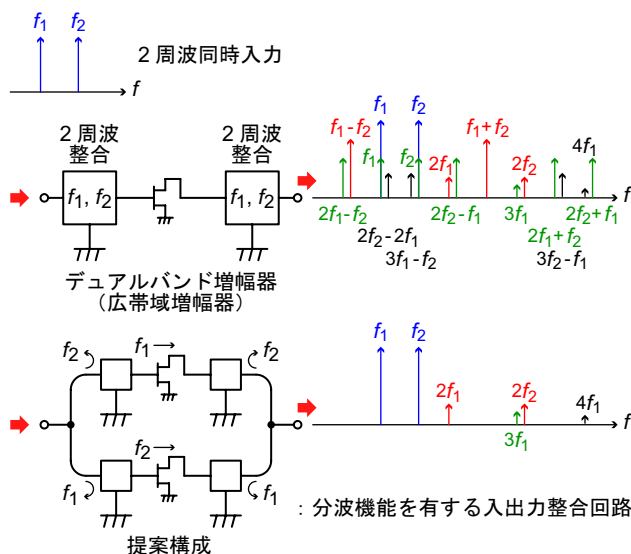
$f_1$ $f_2$

２周波同時入力

$f$

２周波整合

$f_1, f_2$

２周波整合

$f_1, f_2$

デュアルバンド増幅器（広帯域増幅器）

$f_1$ $f_2$

$f_1 - f_2$

$f_1 + f_2$

$4f_1$

$f_1$ $f_2$

$2f_1$

$2f_2$

$f$

$2f_1 - f_2$

$2f_2 - f_1$

$3f_1$

$2f_2 + f_1$

$2f_2 - 2f_1$

$3f_1 - f_2$

$2f_1 + f_2$

$3f_2 - f_1$

$f_2$ $f_1 \rightarrow$ $f_2$

$f_1$ $f_2 \rightarrow$ $f_1$

提案構成

$f_1$ $f_2$

$2f_1$

$2f_2$

$4f_1$

$f$

$3f_1$

：分波機能を有する入出力整合回路